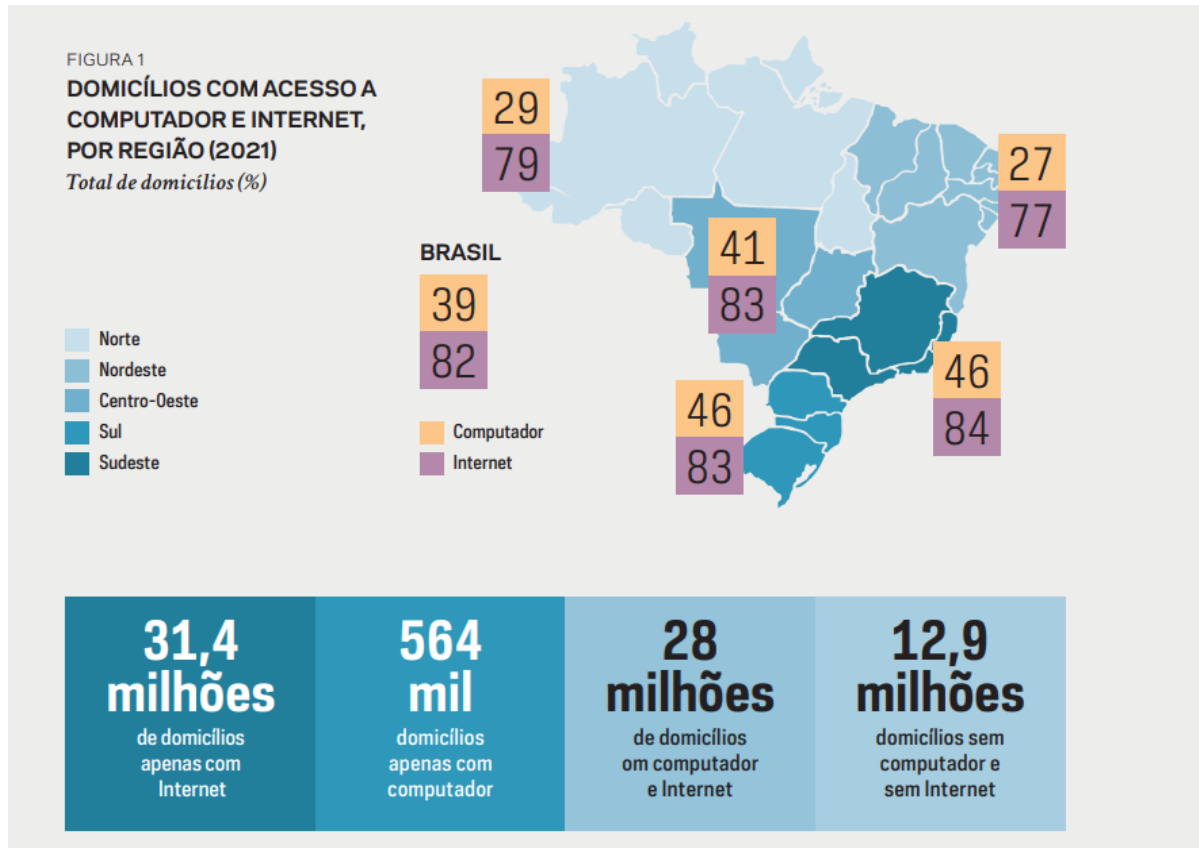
FIGURA 1
DOMICÍLIOS COM ACESSO A COMPUTADOR E INTERNET, POR REGIÃO (2021)
Total de domicílios (%)

29
79

27
77

BRASIL
39
82

41
83

46
84

46
83

Norte
Nordeste
Centro-Oeste
Sul
Sudeste

Computador
Internet

31,4 milhões
de domicílios apenas com Internet

564 mil
domicílios apenas com computador

28 milhões
de domicílios om computador e Internet

12,9 milhões
domicílios sem computador e sem Internet